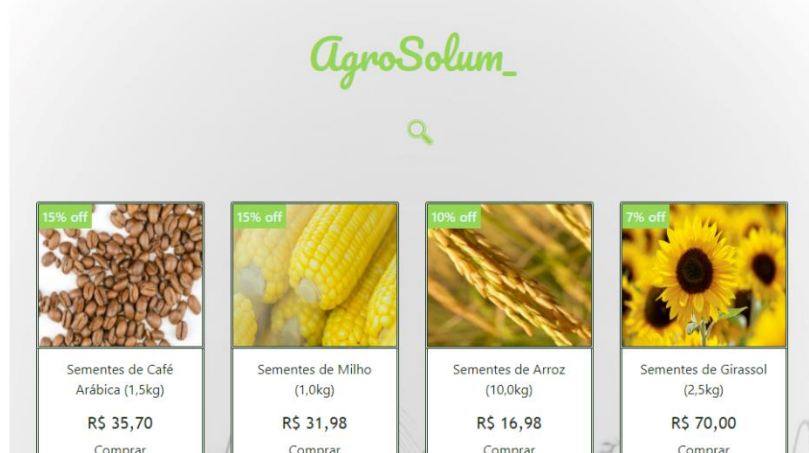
AgroSolum_

15% off

Sementes de Café Arábica (1,5kg)

R$ 35,70

Comprar

15% off

Sementes de Milho (1,0kg)

R$ 31,98

Comprar

10% off

Sementes de Arroz (10,0kg)

R$ 16,98

Comprar

7% off

Sementes de Girassol (2,5kg)

R$ 70,00

Comprar